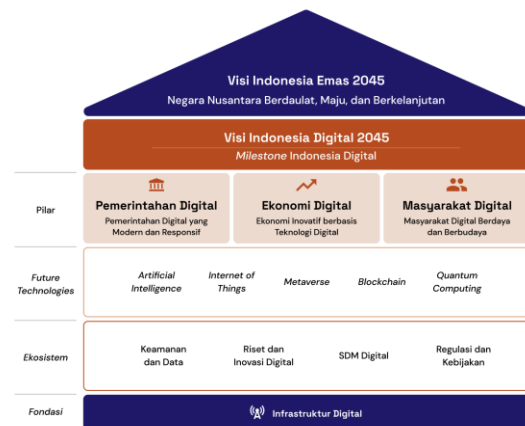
Visi Indonesia Emas 2045
Negara Nusantara Berdaulat, Maju, dan Berkelanjutan

Visi Indonesia Digital 2045
*Milestone* Indonesia Digital

Pilar

Pemerintahan Digital
Pemerintahan Digital yang Modern dan Responsif

Ekonomi Digital
Ekonomi Inovatif berbasis Teknologi Digital

Masyarakat Digital
Masyarakat Digital Berdaya dan Berbudaya

Future Technologies

Artificial Intelligence

Internet of Things

Metaverse

Blockchain

Quantum Computing

Ekosistem

Keamanan dan Data

Riset dan Inovasi Digital

SDM Digital

Regulasi dan Kebijakan

Fondasi

Infrastruktur Digital